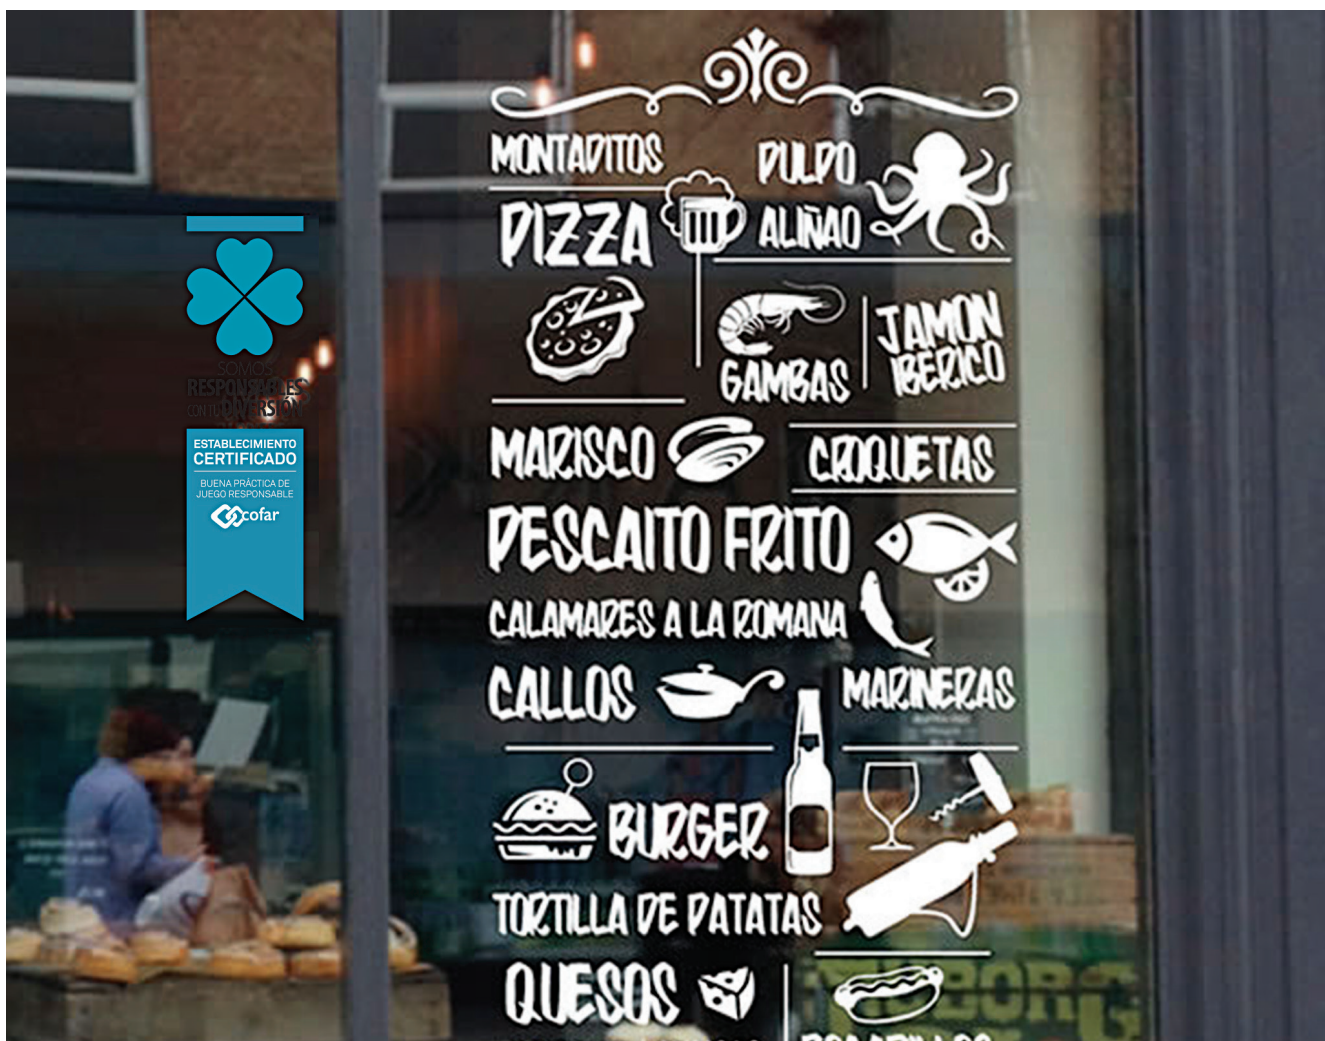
SOMOS RESPONSABLES CON TU DIVERSIÓN

ESTABLECIMIENTO CERTIFICADO

BUENA PRÁCTICA DE JUEGO RESPONSABLE

cofar

MONTADITOS

PULPO ALIÑAO

PIZZA

GAMBAS

JAMON IBERICO

MARISCO

CROQUETAS

PESCAITO FRITO

CALAMARES A LA ROMANA

CALLOS

MARINERAS

BURGER

TORTILLA DE PATATAS

QUESOS

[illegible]